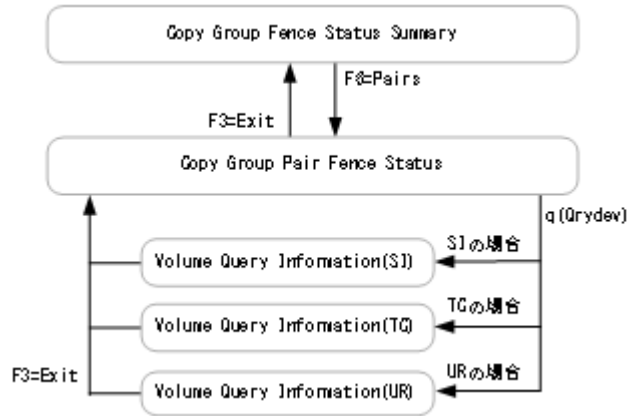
Copy Group Fence Status Summary

F3=Exit

F8=Pairs

Copy Group Pair Fence Status

q(Qrydev)

SIの場合

Volume Query Imformation(SI)

TCの場合

Volume Query Imformation(TC)

F3=Exit

URの場合

Volume Query Imformation(UR)